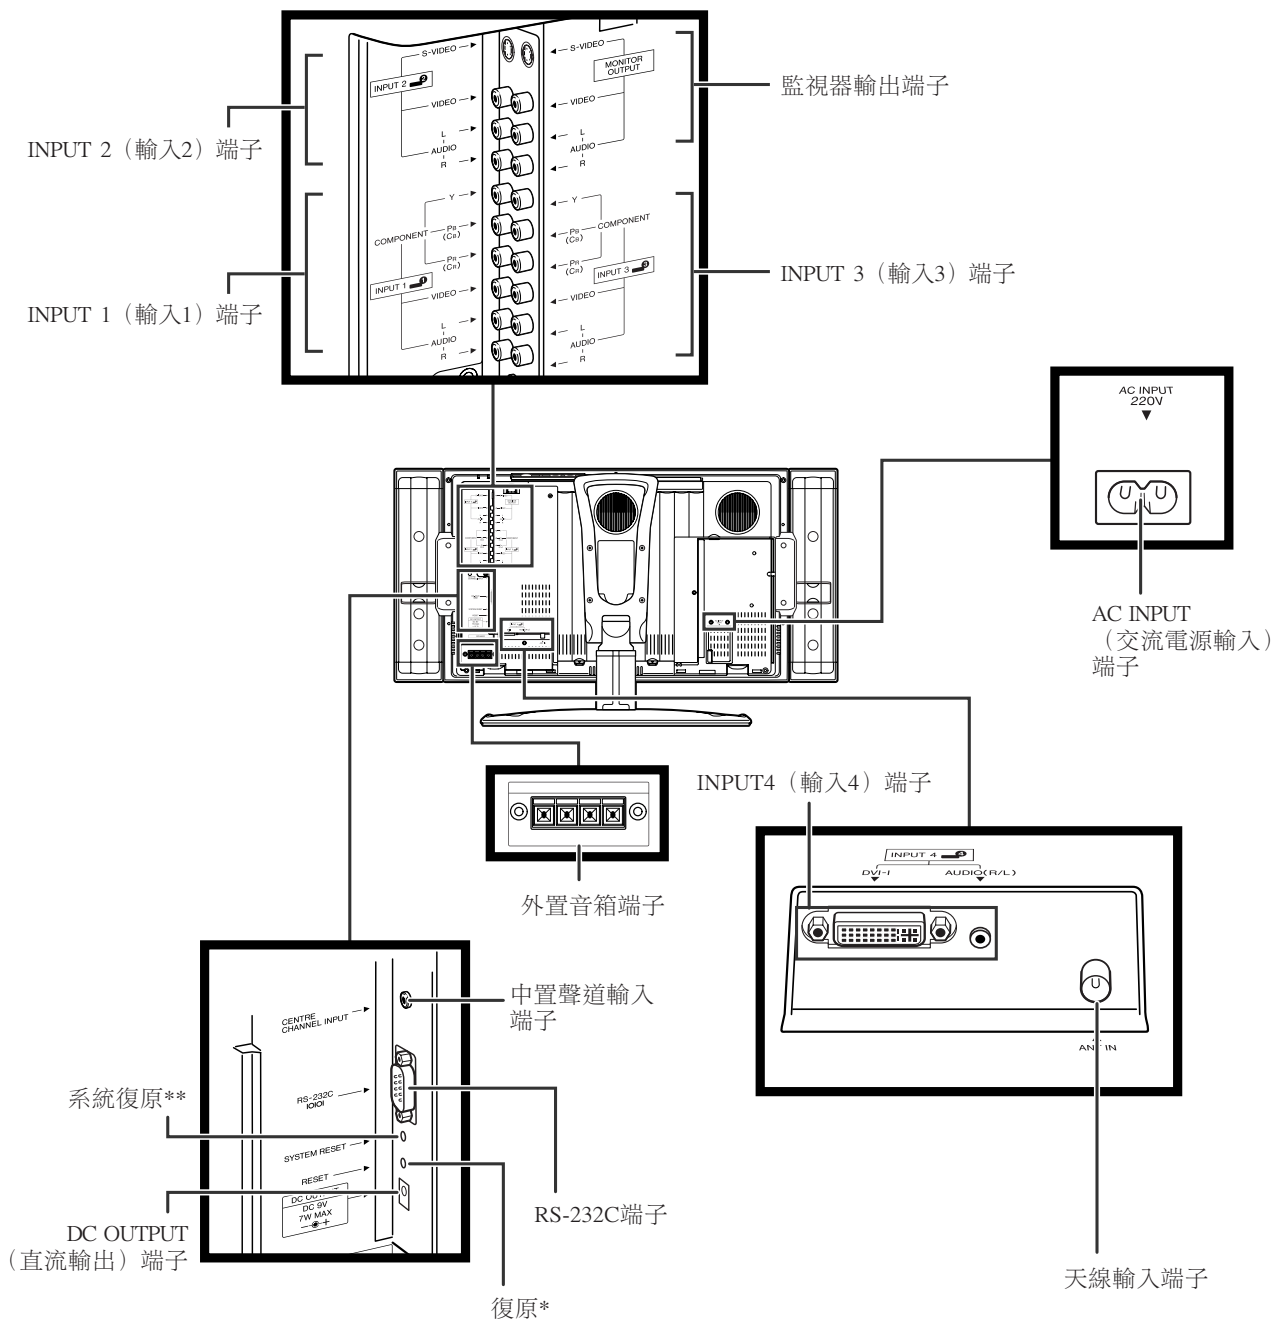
S-VIDEO
INPUT 2
VIDEO
L
AUDIO
R
Y
COMPONENT
$P_B$ $(C_B)$
$P_R$ $(C_R)$
INPUT 1
VIDEO
L
AUDIO
R

S-VIDEO
MONITOR OUTPUT
VIDEO
L
AUDIO
R
Y
$P_B$ $(C_B)$
COMPONENT
$P_R$ $(C_R)$
INPUT 3
VIDEO
L
AUDIO
R

監視器輸出端子
INPUT 2（輸入2）端子
INPUT 3（輸入3）端子
INPUT 1（輸入1）端子

AC INPUT 220V

AC INPUT（交流電源輸入）端子

INPUT4（輸入4）端子
INPUT 4
DVI-I
AUDIO(R/L)
ANT IN

外置音箱端子

CENTRE CHANNEL INPUT
RS-232C
SYSTEM RESET
RESET
DC OUTPUT DC 9V 7W MAX

中置聲道輸入端子
系統復原**
RS-232C端子
DC OUTPUT（直流輸出）端子
復原*
天線輸入端子